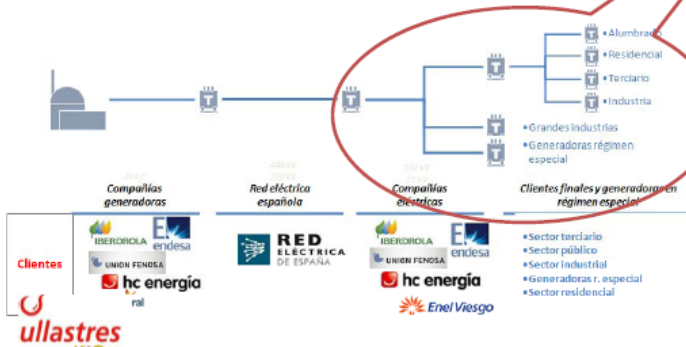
• Alumbrado
• Residencial
• Terciario
• Industria
• Grandes industrias
• Generadoras régimen especial

20 kV
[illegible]

Compañías generadoras

400 kV
220 kV

Red eléctrica española

132 kV
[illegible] kV

Compañías eléctricas

Clientes finales y generadoras en régimen especial

Clientes

IBERDROLA
endesa
UNION FENOSA
hc energía
ral

RED ELÉCTRICA DE ESPAÑA

IBERDROLA
endesa
UNION FENOSA
hc energía
Enel Viesgo

• Sector terciario
• Sector público
• Sector industrial
• Generadoras r. especial
• Sector residencial

ullastres